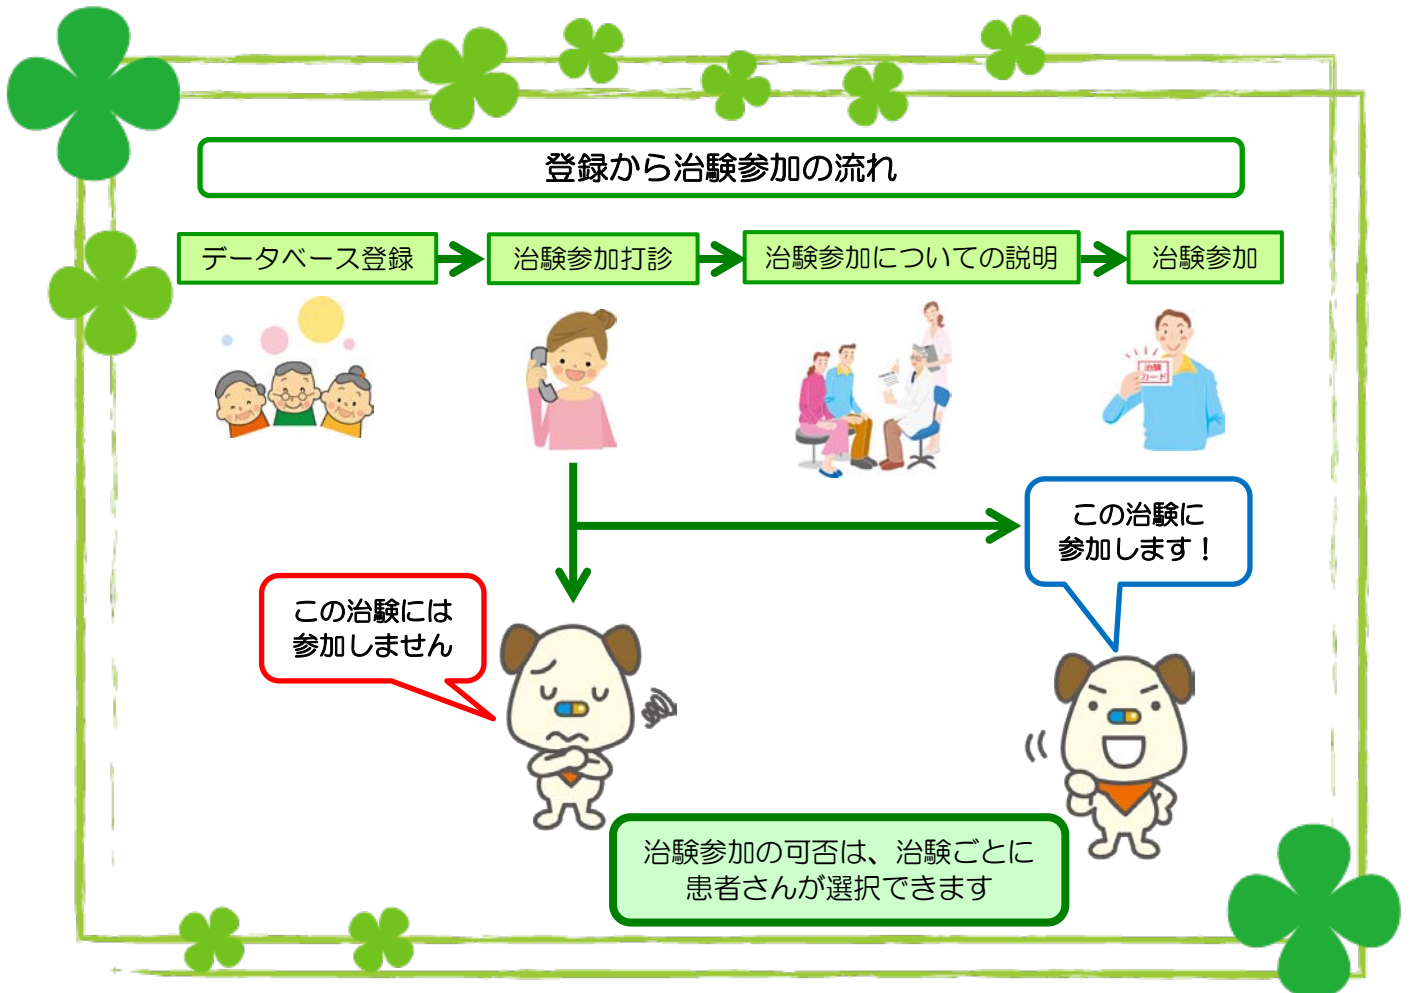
登録から治験参加の流れ

データベース登録

治験参加打診

治験参加についての説明

治験参加

治験
カード

この治験に
参加します！

この治験には
参加しません

治験参加の可否は、治験ごとに
患者さんが選択できます